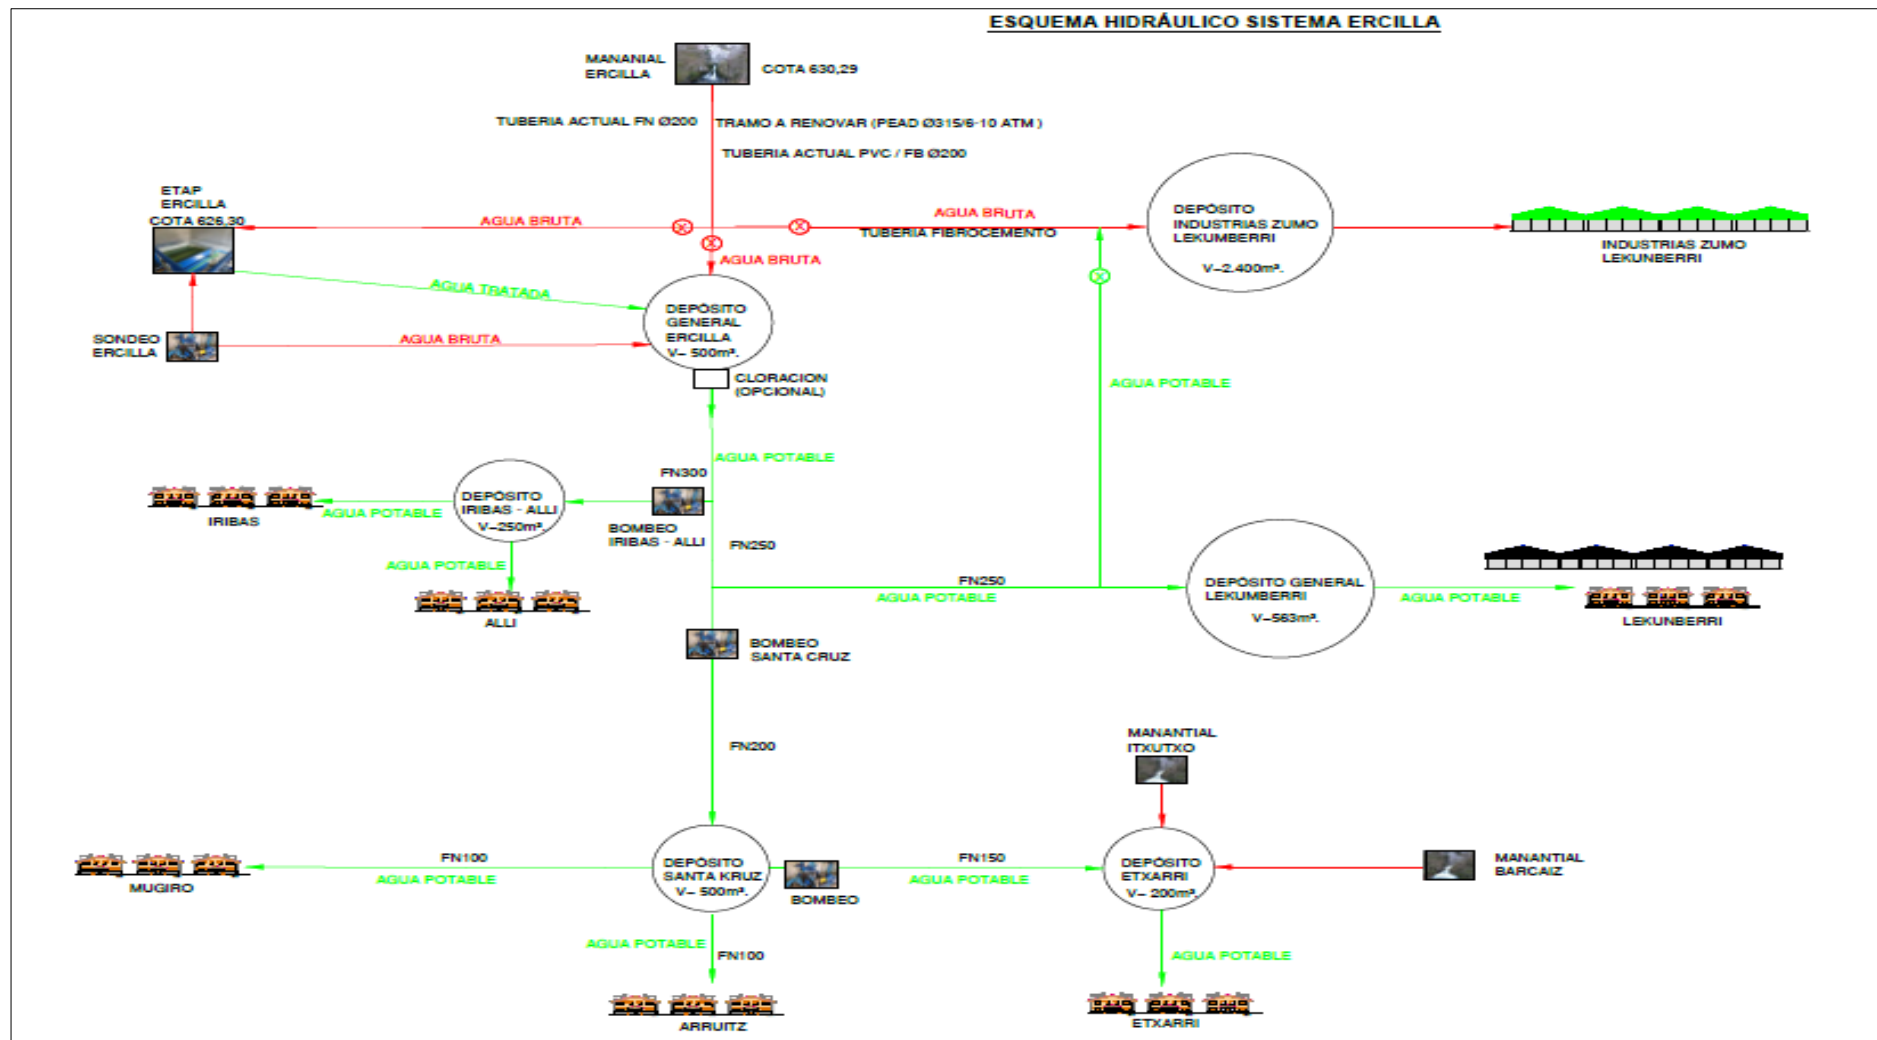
ESQUEMA HIDRÁULICO SISTEMA ERCILLA

MANANIAL ERCILLA

COTA 630,29

TUBERIA ACTUAL FN Ø200

TRAMO A RENOVAR (PEAD Ø315/6-10 ATM )

TUBERIA ACTUAL PVC / FB Ø200

ETAP ERCILLA COTA 626,30

AGUA BRUTA

AGUA BRUTA

TUBERIA FIBROCEMENTO

DEPÓSITO INDUSTRIAS ZUMO LEKUMBERRI V–2.400m³.

INDUSTRIAS ZUMO LEKUNBERRI

AGUA BRUTA

AGUA TRATADA

DEPÓSITO GENERAL ERCILLA V– 500m³.

SONDEO ERCILLA

AGUA BRUTA

CLORACION (OPCIONAL)

AGUA POTABLE

AGUA POTABLE

FN300

DEPÓSITO IRIBAS - ALLI V–250m³.

IRIBAS

AGUA POTABLE

BOMBEO IRIBAS - ALLI

FN250

AGUA POTABLE

ALLI

FN250

AGUA POTABLE

DEPÓSITO GENERAL LEKUMBERRI V–563m³.

AGUA POTABLE

LEKUNBERRI

BOMBEO SANTA CRUZ

FN200

MANANTIAL ITXUTXO

FN100

AGUA POTABLE

MUGIRO

DEPÓSITO SANTA KRUZ V– 500m³.

BOMBEO

FN150

AGUA POTABLE

DEPÓSITO ETXARRI V– 200m³.

MANANTIAL BARCAIZ

AGUA POTABLE

FN100

AGUA POTABLE

ARRUITZ

ETXARRI